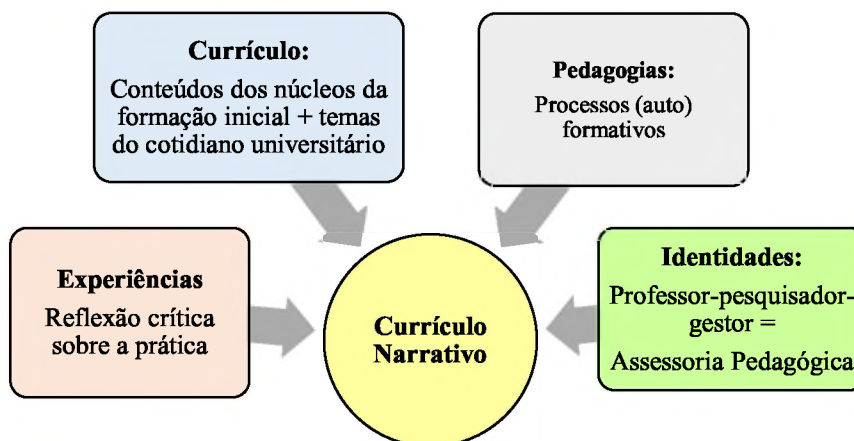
Currículo:
Conteúdos dos núcleos da formação inicial + temas do cotidiano universitário

Pedagogias:
Processos (auto) formativos

Experiências
Reflexão crítica sobre a prática

Currículo Narrativo

Identidades:
Professor-pesquisador-gestor =
Assessoria Pedagógica